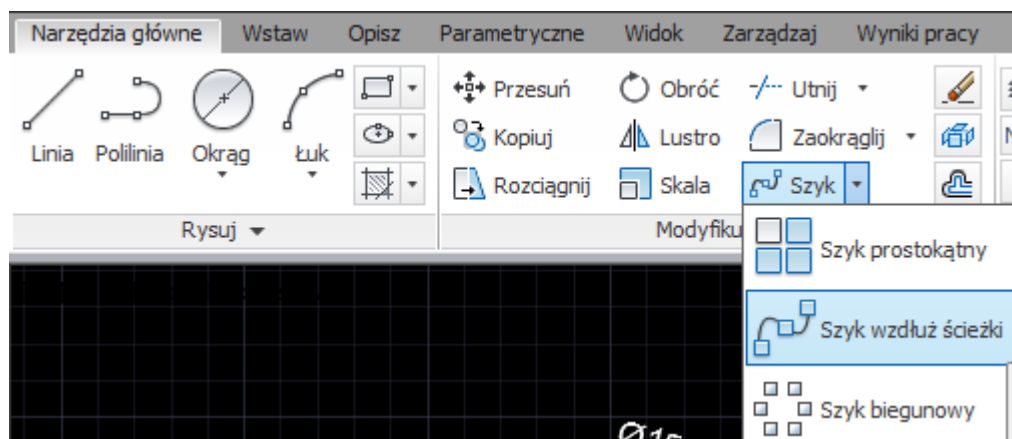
Narzędzia główne Wstaw Opisz Parametryczne Widok Zarządzaj Wyniki pracy

Linia Polilinia Okrąg Łuk

Rysuj

Przesuń Obróć Utnij

Kopiuj Lustro Zaokrąglij

Rozciągnij Skala Szyk

Modyfiku

Szyk prostokątny

Szyk wzdłuż ścieżki

Szyk biegunowy

Ø1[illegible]